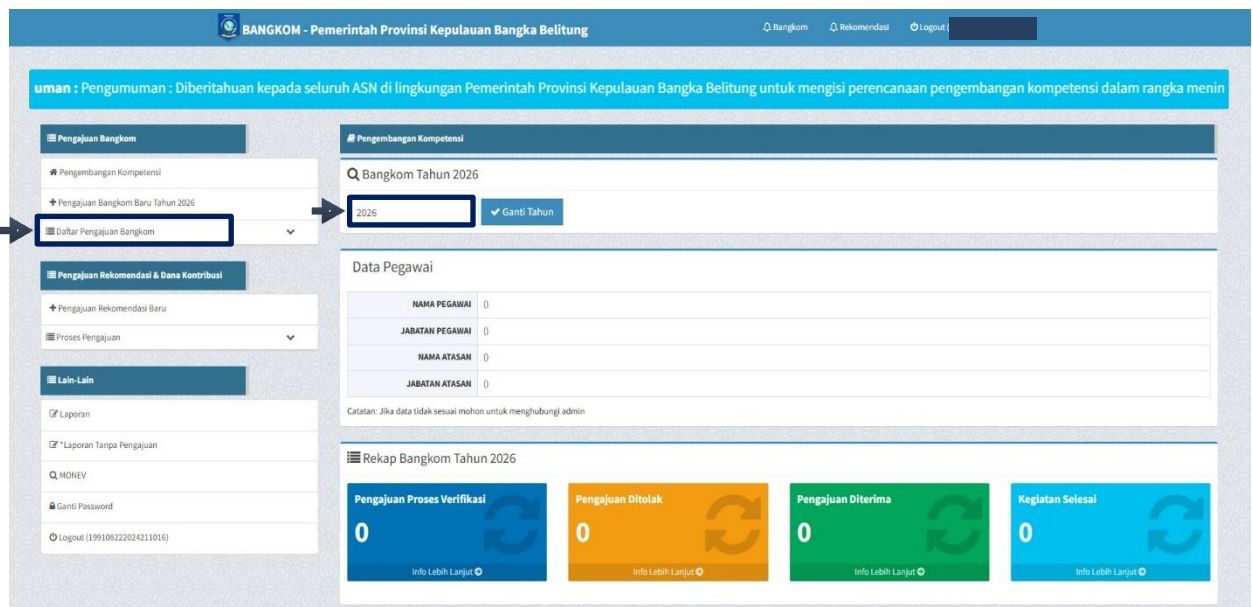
BANGKOM - Pemerintah Provinsi Kepulauan Bangka Belitung

Bangkom Rekomendasi Logout (

uman : Pengumuman : Diberitahuan kepada seluruh ASN di lingkungan Pemerintah Provinsi Kepulauan Bangka Belitung untuk mengisi perencanaan pengembangan kompetensi dalam rangka menin

Pengajuan Bangkom

Pengembangan Kompetensi

Pengajuan Bangkom Baru Tahun 2026

Daftar Pengajuan Bangkom

Pengajuan Rekomendasi & Dana Kontribusi

Pengajuan Rekomendasi Baru

Proses Pengajuan

Lain-Lain

Laporan

*Laporan Tanpa Pengajuan

MONEV

Ganti Password

Logout (199108222024211016)

Pengembangan Kompetensi

Bangkom Tahun 2026

2026

Ganti Tahun

Data Pegawai

| NAMA PEGAWAI | () |
|---|---|
| JABATAN PEGAWAI | () |
| NAMA ATASAN | () |
| JABATAN ATASAN | () |

Catatan: Jika data tidak sesuai mohon untuk menghubungi admin

Rekap Bangkom Tahun 2026

Pengajuan Proses Verifikasi
0
Info Lebih Lanjut

Pengajuan Ditolak
0
Info Lebih Lanjut

Pengajuan Diterima
0
Info Lebih Lanjut

Kegiatan Selesai
0
Info Lebih Lanjut